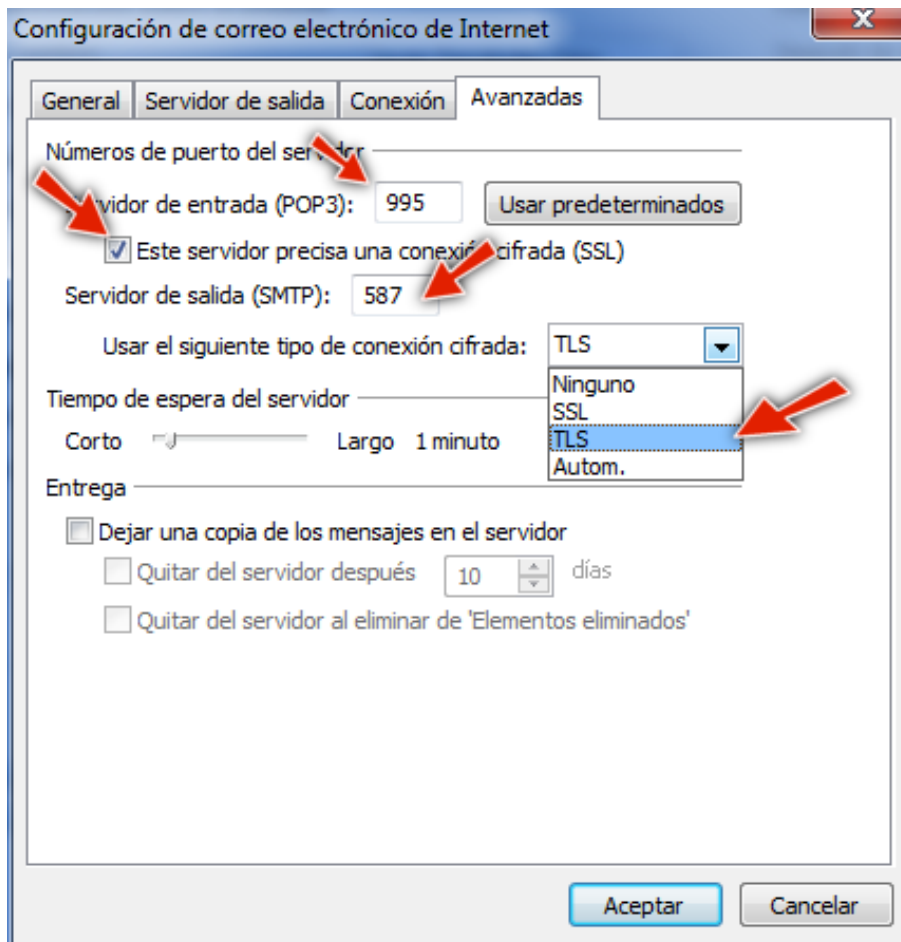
Configuración de correo electrónico de Internet

General | Servidor de salida | Conexión | Avanzadas

Números de puerto del serv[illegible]

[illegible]vidor de entrada (POP3): 995 Usar predeterminados

Este servidor precisa una conexi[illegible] cifrada (SSL)

Servidor de salida (SMTP): 587

Usar el siguiente tipo de conexión cifrada: TLS

Ninguno
SSL
TLS
Autom.

Tiempo de espera del servidor

Corto Largo 1 minuto

Entrega

Dejar una copia de los mensajes en el servidor

Quitar del servidor después 10 días

Quitar del servidor al eliminar de 'Elementos eliminados'

Aceptar Cancelar